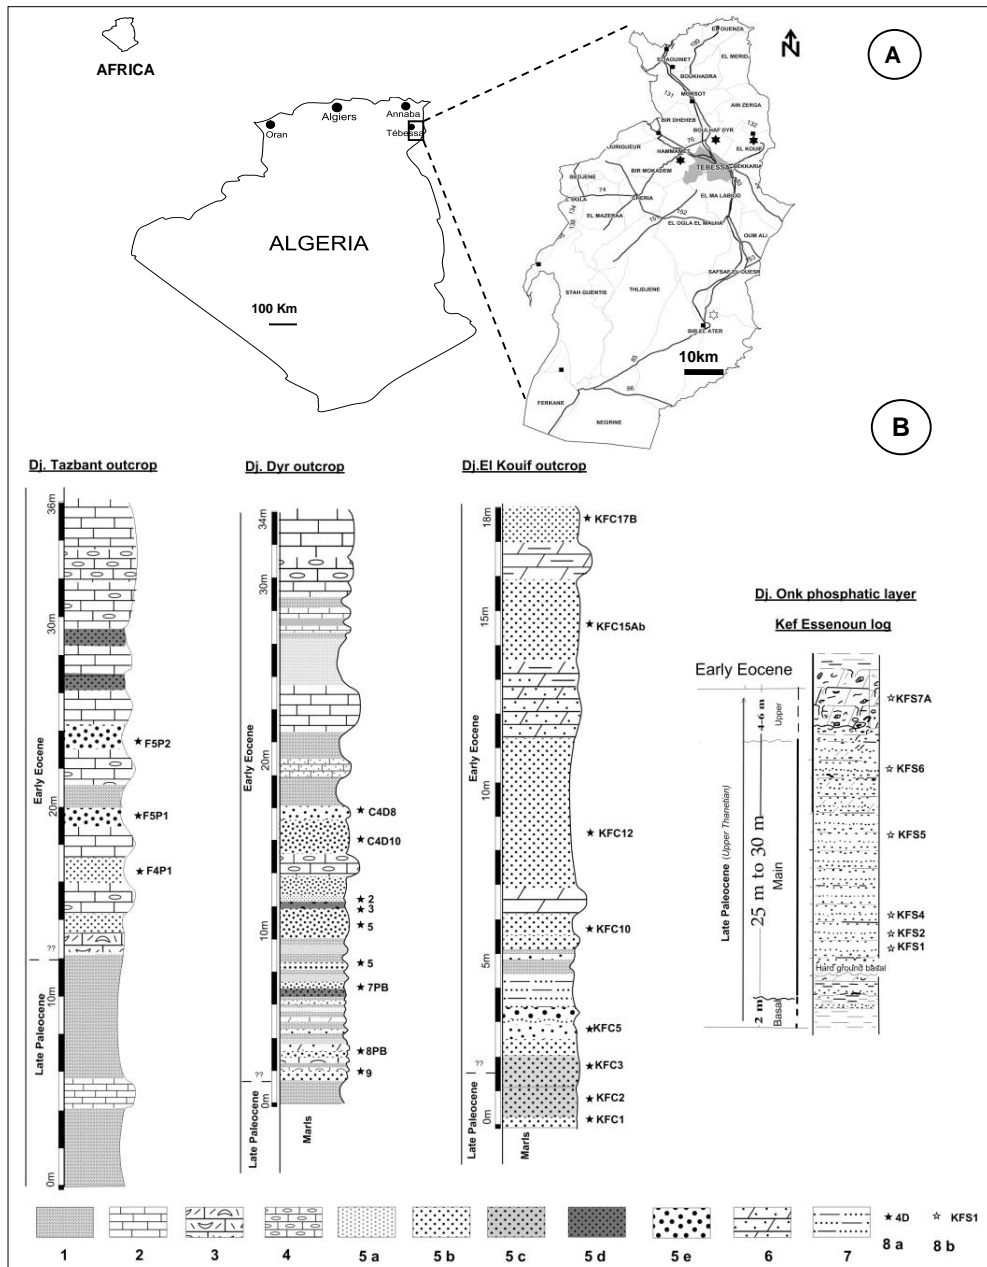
A

AFRICA

Oran
Algiers
Annaba
Tébessa

ALGERIA

100 Km

EL OUENZA
EL AOUINET
BOUKHADRA
EL MERIDJ
MORSOT
AIN ZERGA
BIR DHEHEB
BOULHAF DYR
EL KOUIF
HAMMAMET
TEBESSA
BEKKARIA
OGLA
BIR MOKADEM
CHERIA
EL MA LABIOD
EL MAZERAA
EL OGLA EL MALHA
OUM ALI
SAFSAF EL OUESRA
STAH GUENTIS
THLIDJENE
BIR EL ATER
FERKANE
NEGRINE

10km

B

Dj. Tazbant outcrop

36m
30m
20m
10m
0m
Early Eocene
Late Paleocene
??
F5P2
F5P1
F4P1

Dj. Dyr outcrop

34m
30m
20m
10m
0m
Early Eocene
Late Paleocene
??
Marls
C4D8
C4D10
2
3
5
5
7PB
8PB
9

Dj.El Kouif outcrop

18m
15m
10m
5m
0m
Early Eocene
Late Paleocene
??
Marls
KFC17B
KFC15Ab
KFC12
KFC10
KFC5
KFC3
KFC2
KFC1

Dj. Onk phosphatic layer

Kef Essenoun log

Early Eocene
Late Paleocene (Upper Thanetian)
4-6 m
Upper
25 m to 30 m
Main
2 m
Basal
Hard ground basal
KFS7A
KFS6
KFS5
KFS4
KFS2
KFS1

1
2
3
4
5 a
5 b
5 c
5 d
5 e
6
7
4D
8 a
KFS1
8 b